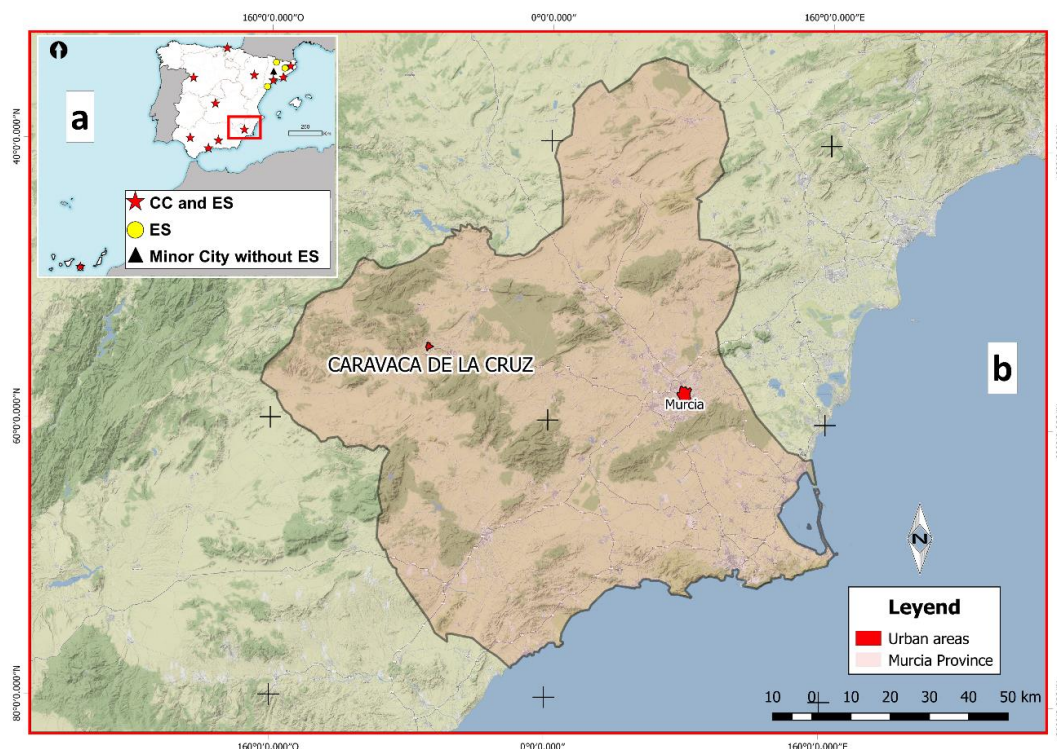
160°0'0.000"O
0°0'0.000"
160°0'0.000"E
40°0'0.000"N
60°0'0.000"N
80°0'0.000"N
a
200
CC and ES
ES
Minor City without ES
CARAVACA DE LA CRUZ
Murcia
b
N
Leyend
Urban areas
Murcia Province
10 0 10 20 30 40 50 km
160°0'0.000"O
0°0'0.000"
160°0'0.000"E